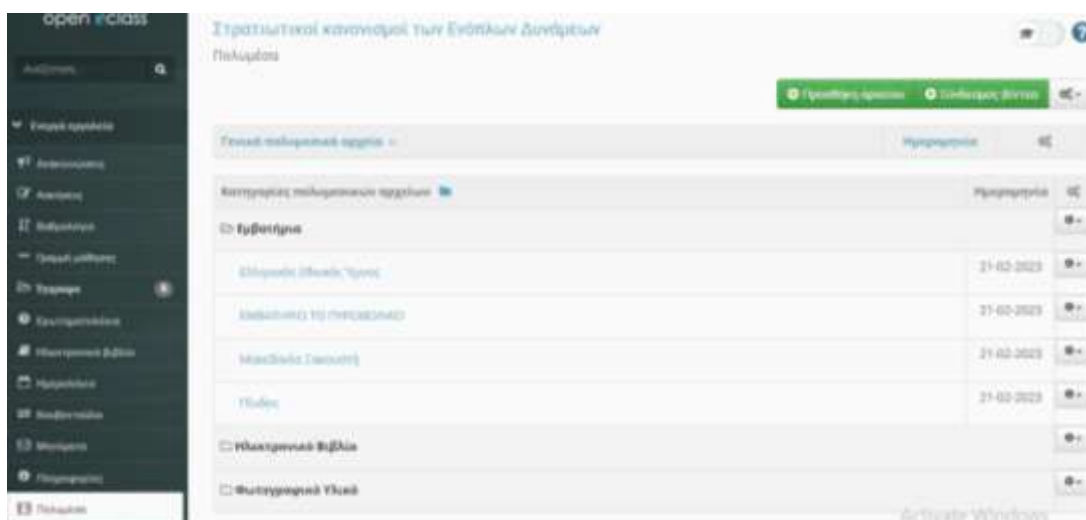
open eclass

Αναζήτηση

Στρατιωτικοί κανονισμοί των Ενόπλων Δυνάμεων

Πολυμέσα

Προσθήκη αρχείου

Σύνδεσμος βίντεο

Γενικά πολυμεσικά αρχεία

Ημερομηνία

Κατηγορίες πολυμεσικών αρχείων

Ημερομηνία

Εμβατήρια

Ελληνικός Εθνικός Ύμνος

21-02-2023

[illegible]

21-02-2023

Μακεδονία Ξακουστή

21-02-2023

Πιλότοι

21-02-2023

Ηλεκτρονικά Βιβλία

Φωτογραφικό Υλικό

Εργαλεία

Ανακοινώσεις

Ασκήσεις

Ατζέντα

Ομάδες χρηστών

Έγγραφα

Ερωτηματολόγια

Ηλεκτρονικό βιβλίο

Ημερολόγιο

Κουβεντούλα

Μηνύματα

Πληροφορίες

Πολυμέσα

Activate Windows